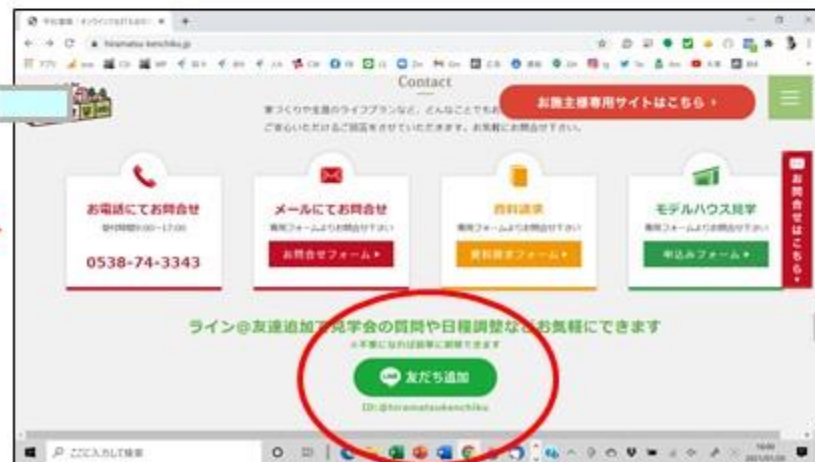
hiramatsu-kenchiku.jp

Contact

お施主様専用サイトはこちら ›

家づくりや生活のライフプランなど、とんなことでも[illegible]
ご安心いただけるご対応をさせていただきます。お気軽にお問合せ下さい。

お電話にてお問合せ
0538-74-3343

メールにてお問合せ
お問合せフォーム ▸

資料請求
資料請求フォーム ▸

モデルハウス見学
申込みフォーム ▸

お問合せはこちら

ライン@友達追加で見学会の質問や日程調整などお気軽にできます

友だち追加

ID:@hiramatsukenchiku

ここに入力して検索